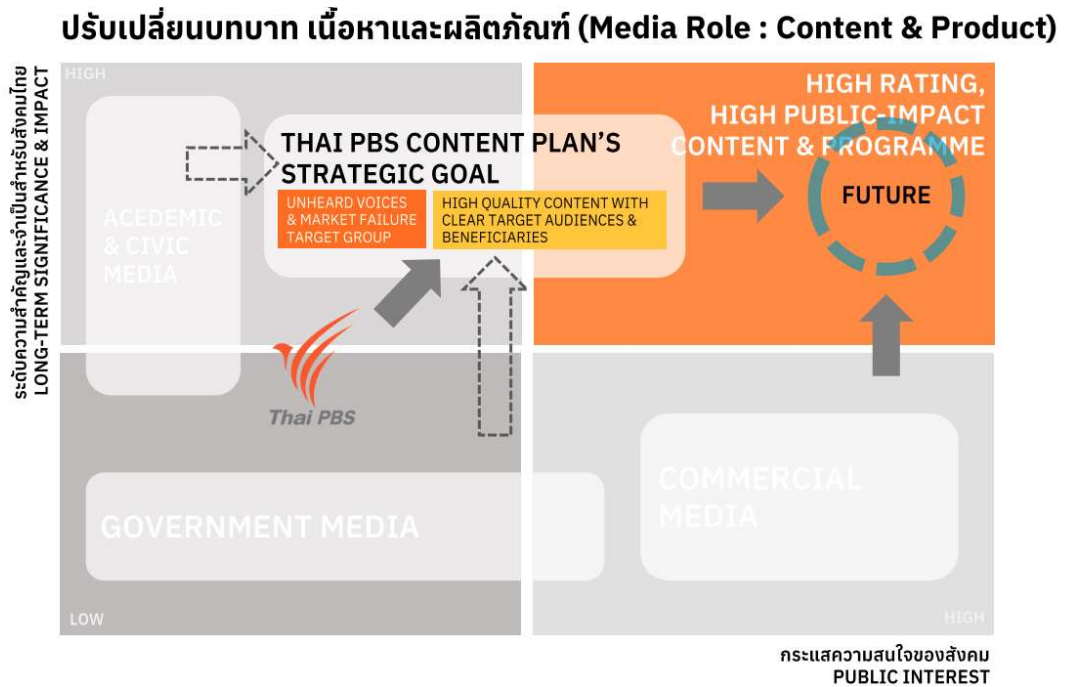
ปรับเปลี่ยนบทบาท เนื้อหาและผลิตภัณฑ์ (Media Role : Content & Product)

ระดับความสำคัญและจำเป็นสำหรับสังคมไทย
LONG-TERM SIGNIFICANCE & IMPACT

HIGH

HIGH RATING, HIGH PUBLIC-IMPACT CONTENT & PROGRAMME

THAI PBS CONTENT PLAN'S STRATEGIC GOAL

UNHEARD VOICES & MARKET FAILURE TARGET GROUP

HIGH QUALITY CONTENT WITH CLEAR TARGET AUDIENCES & BENEFICIARIES

FUTURE

ACEDEMIC & CIVIC MEDIA

Thai PBS

GOVERNMENT MEDIA

COMMERCIAL MEDIA

LOW

HIGH

กระแสความสนใจของสังคม
PUBLIC INTEREST